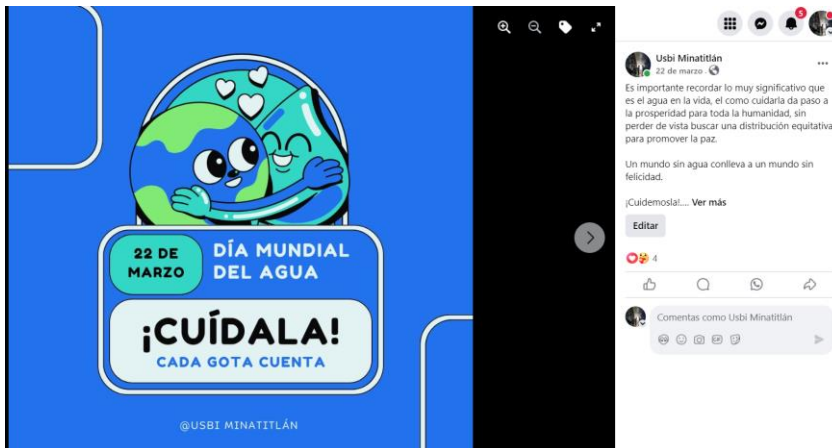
22 DE MARZO

DÍA MUNDIAL DEL AGUA

¡CUÍDALA!

CADA GOTA CUENTA

@USBI MINATITLÁN

5

Usbi Minatitlán

22 de marzo ·

...

Es importante recordar lo muy significativo que es el agua en la vida, el como cuidarla da paso a la prosperidad para toda la humanidad, sin perder de vista buscar una distribución equitativa para promover la paz.

Un mundo sin agua conlleva a un mundo sin felicidad.

¡Cuidemosla!.... Ver más

Editar

4

Comentas como Usbi Minatitlán